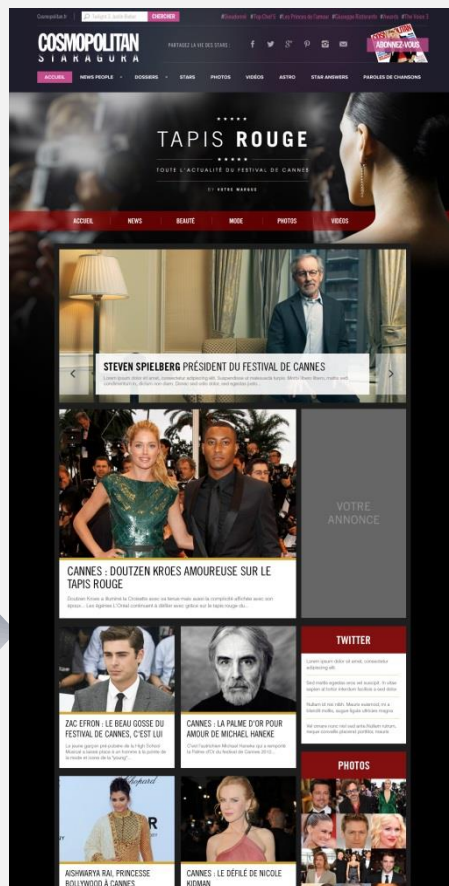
Compétitio: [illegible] CHERCHER #Sexbomb #Top Chef 5 #Les Princes de l'amour #Giuseppe Ristorante #Awards #The Voice 3

COSMOPOLITAN STARAGORA

PARTAGEZ LA VIE DES STARS : ABONNEZ-VOUS

ACCUEIL NEWS PEOPLE DOSSIERS STARS PHOTOS VIDÉOS ASTRO STAR ANSWERS PAROLES DE CHANSONS

TAPIS ROUGE

TOUTE L'ACTUALITÉ DU FESTIVAL DE CANNES

BY VOTRE MARQUE

ACCUEIL NEWS BEAUTÉ MODE PHOTOS VIDEOS

STEVEN SPIELBERG PRÉSIDENT DU FESTIVAL DE CANNES

Lorem ipsum dolor sit amet, consectetur adipiscing elit. Suspendisse et malesuada turpis. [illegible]

CANNES : DOUTZEN KROES AMOUREUSE SUR LE TAPIS ROUGE

Doutzen Kroes a illuminé la Croisette avec sa sexe mais aussi la complicité affichée avec son époux... Les égéries L'Oréal continuent à défiler avec grâce sur le tapis rouge du...

VOTRE ANNONCE

TWITTER

Lorem ipsum dolor sit amet, consectetur adipiscing elit.

Sed mollis egestas eros vel suscipit. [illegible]

Nullam id nisi ante. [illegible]

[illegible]

ZAC EFRON : LE BEAU GOSSE DU FESTIVAL DE CANNES, C'EST LUI

Le jeune garçon est pobable de la High School Musical a laissé place à un homme à la pointe de la mode et icone de la "young"...

CANNES : LA PALME D'OR POUR AMOUR DE MICHAEL HANEKE

C'est l'autrichien Michael Haneke qui a remporté la Palme d'Or du festival de Cannes 2012...

PHOTOS

AISHWARYA RAI, PRINCESSE BOLLYWOOD À CANNES

CANNES : LE DÉFILÉ DE NICOLE KIDMAN